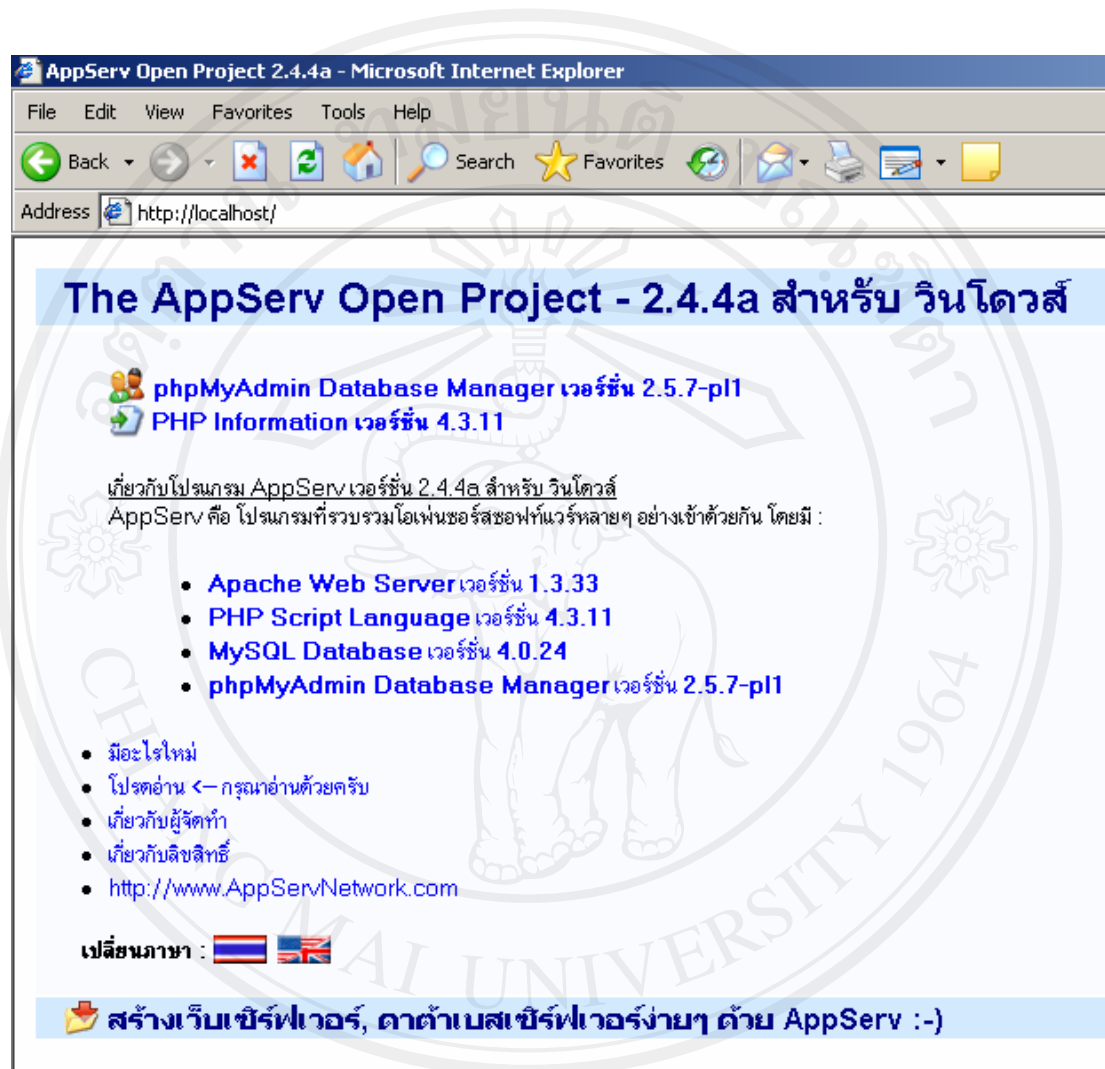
AppServ Open Project 2.4.4a - Microsoft Internet Explorer

File Edit View Favorites Tools Help

Back Search Favorites

Address http://localhost/

The AppServ Open Project - 2.4.4a สำหรับ วินโดวส์

phpMyAdmin Database Manager เวอร์ชั่น 2.5.7-pl1
PHP Information เวอร์ชั่น 4.3.11

เกี่ยวกับโปรแกรม AppServ เวอร์ชั่น 2.4.4a สำหรับ วินโดวส์
AppServ คือ โปรแกรมที่รวบรวมโอเพ่นซอร์สซอฟท์แวร์หลายๆ อย่างเข้าด้วยกัน โดยมี :

- Apache Web Server เวอร์ชั่น 1.3.33
- PHP Script Language เวอร์ชั่น 4.3.11
- MySQL Database เวอร์ชั่น 4.0.24
- phpMyAdmin Database Manager เวอร์ชั่น 2.5.7-pl1

- มีอะไรใหม่
- โปรดอ่าน <-- กรุณาอ่านด้วยครับ
- เกี่ยวกับผู้จัดทำ
- เกี่ยวกับลิขสิทธิ์
- http://www.AppServNetwork.com

เปลี่ยนภาษา :

สร้างเว็บเซิร์ฟเวอร์, ดาต้าเบสเซิร์ฟเวอร์ง่ายๆ ด้วย AppServ :-)